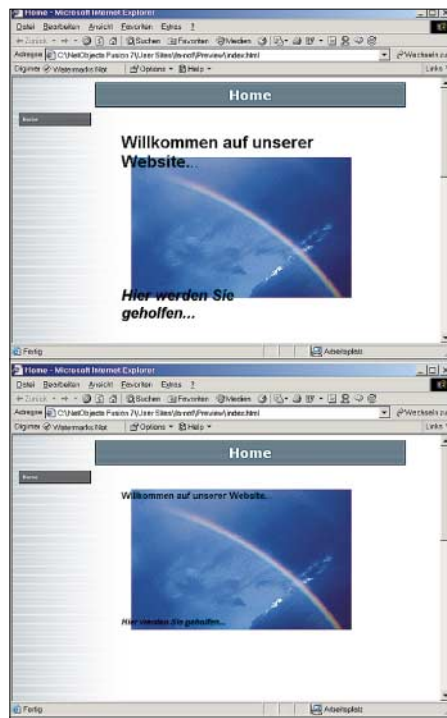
Home - Microsoft Internet Explorer

Datei Bearbeiten Ansicht Favoriten Extras ?

Zurück Suchen Favoriten Medien

Adresse C:\NetObjects Fusion 7\User Sites\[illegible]\Preview\index.html

Wechseln zu

Links

Watermarks Not Options Help

Home

Home

Willkommen auf unserer Website..

Hier werden Sie geholfen...

Fertig

Arbeitsplatz

Home - Microsoft Internet Explorer

Datei Bearbeiten Ansicht Favoriten Extras ?

Zurück Suchen Favoriten Medien

Adresse C:\NetObjects Fusion 7\User Sites\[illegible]\Preview\index.html

Wechseln zu

Links

Watermarks Not Options Help

Home

Home

Willkommen auf unserer Website..

Hier werden Sie geholfen...

Fertig

Arbeitsplatz